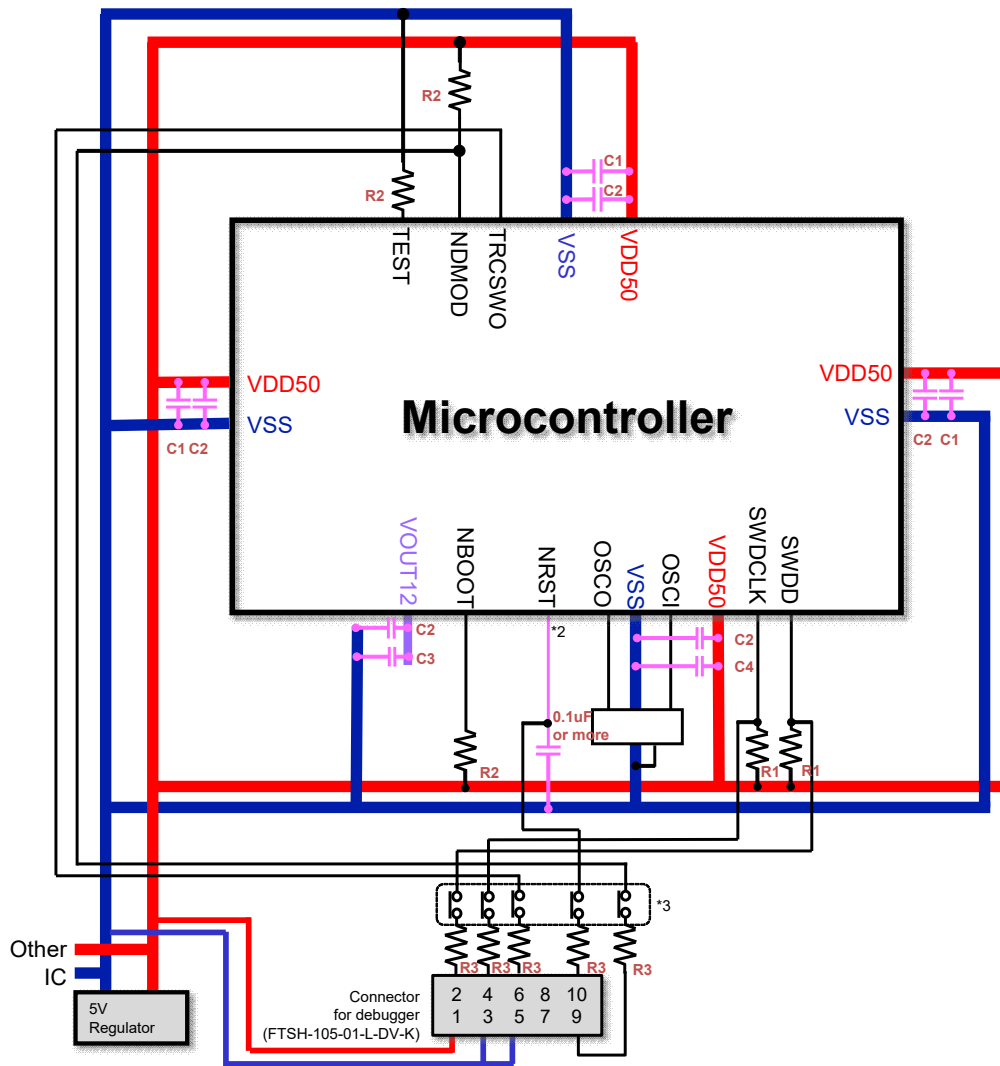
R2

C1

C2

R2

TEST

NDMOD

TRCSWO

VSS

VDD50

VDD50

VSS

C1 C2

Microcontroller

VDD50

VSS

C2 C1

VOUT12

NBOOT

NRST

OSCO

VSS

OSCI

VDD50

SWDCLK

SWDD

C2

C3

*2

C2

C4

0.1uF or more

R2

R1

R1

*3

R3 R3 R3 R3 R3

Other IC

5V Regulator

Connector for debugger (FTSH-105-01-L-DV-K)

| 2 | 4 | 6 | 8 | 10 |
|---|---|---|---|---|
| 1 | 3 | 5 | 7 | 9 |